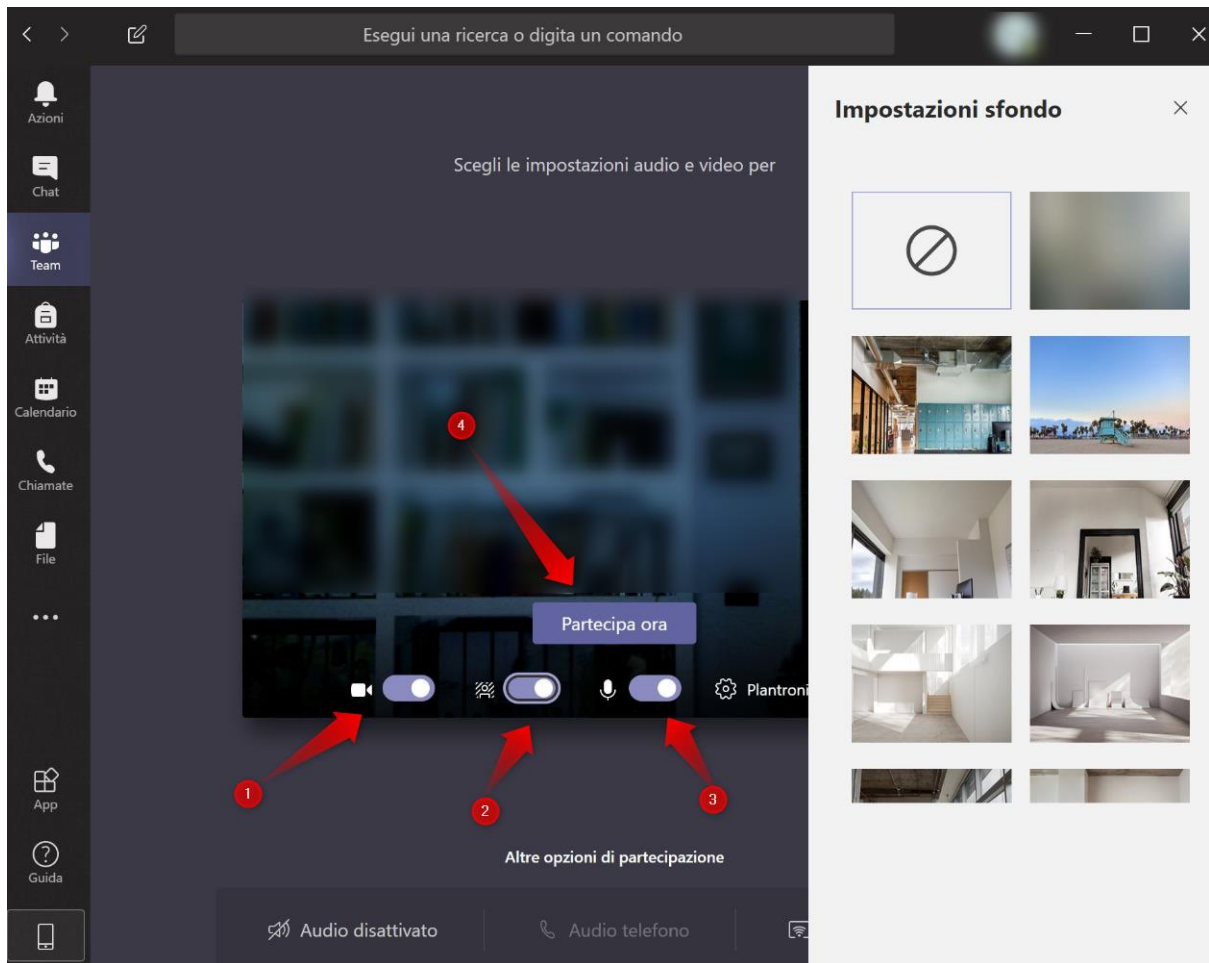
Esegui una ricerca o digita un comando

Azioni
Chat
Team
Attività
Calendario
Chiamate
File
...
App
Guida

Scegli le impostazioni audio e video per

4
Partecipa ora
Plantroni
1
2
3

Altre opzioni di partecipazione

Audio disattivato
Audio telefono

Impostazioni sfondo